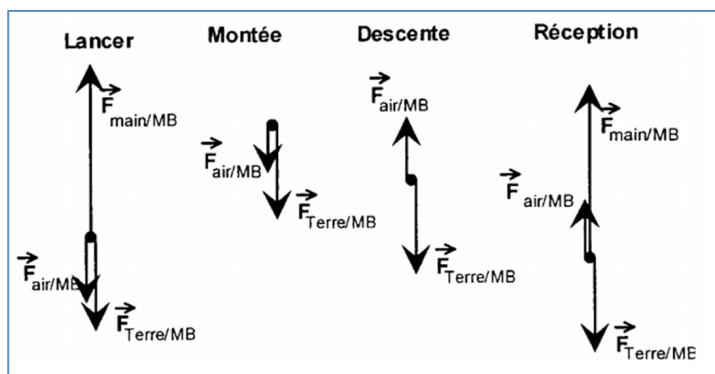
Lancer

$\vec{F}_{main/MB}$

$\vec{F}_{air/MB}$

$\vec{F}_{Terre/MB}$

Montée

$\vec{F}_{air/MB}$

$\vec{F}_{Terre/MB}$

Descente

$\vec{F}_{air/MB}$

$\vec{F}_{Terre/MB}$

Réception

$\vec{F}_{main/MB}$

$\vec{F}_{air/MB}$

$\vec{F}_{Terre/MB}$